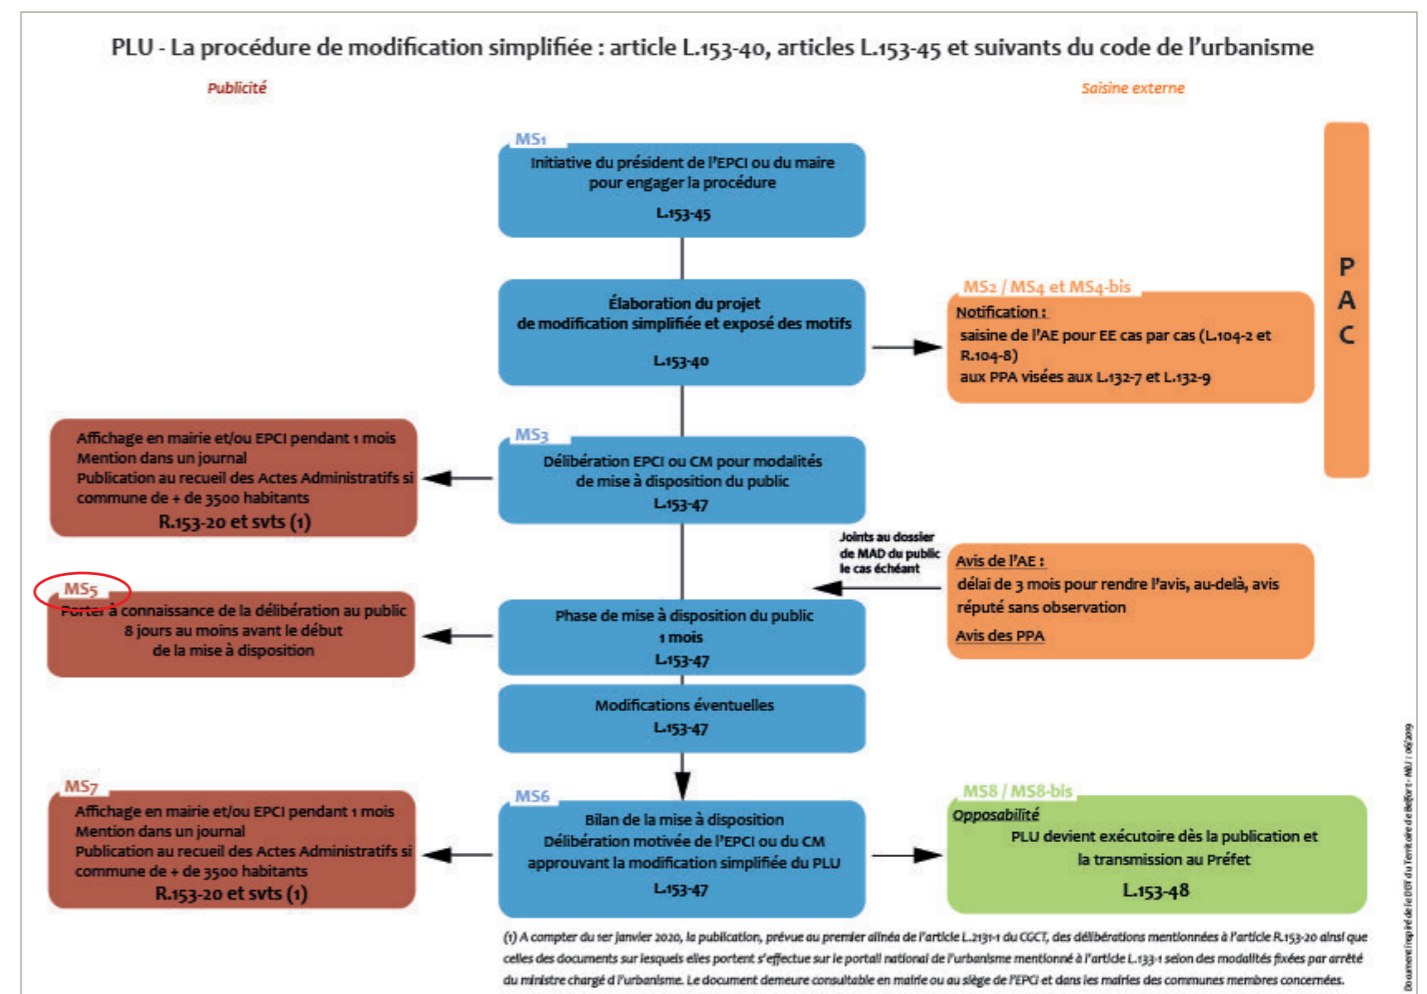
PLU - La procédure de modification simplifiée : article L.153-40, articles L.153-45 et suivants du code de l'urbanisme

Publicité

Saisine externe

MS1
Initiative du président de l'EPCI ou du maire pour engager la procédure
L.153-45

Élaboration du projet de modification simplifiée et exposé des motifs
L.153-40

MS2 / MS4 et MS4-bis
Notification :
saisine de l'AE pour EE cas par cas (L.104-2 et R.104-8)
aux PPA visées aux L.132-7 et L.132-9

P
A
C

Affichage en mairie et/ou EPCI pendant 1 mois
Mention dans un journal
Publication au recueil des Actes Administratifs si commune de + de 3500 habitants
R.153-20 et svts (1)

MS3
Délibération EPCI ou CM pour modalités de mise à disposition du public
L.153-47

Joints au dossier de MAD du public le cas échéant

Avis de l'AE :
délai de 3 mois pour rendre l'avis, au-delà, avis réputé sans observation
Avis des PPA

MS5
Porter à connaissance de la délibération au public 8 jours au moins avant le début de la mise à disposition

Phase de mise à disposition du public
1 mois
L.153-47

Modifications éventuelles
L.153-47

MS7
Affichage en mairie et/ou EPCI pendant 1 mois
Mention dans un journal
Publication au recueil des Actes Administratifs si commune de + de 3500 habitants
R.153-20 et svts (1)

MS6
Bilan de la mise à disposition
Délibération motivée de l'EPCI ou du CM approuvant la modification simplifiée du PLU
L.153-47

MS8 / MS8-bis
Opposabilité
PLU devient exécutoire dès la publication et la transmission au Préfet
L.153-48

(1) A compter du 1er janvier 2020, la publication, prévue au premier alinéa de l'article L.2131-1 du CGCT, des délibérations mentionnées à l'article R.153-20 ainsi que celles des documents sur lesquels elles portent s'effectue sur le portail national de l'urbanisme mentionné à l'article L.133-1 selon des modalités fixées par arrêté du ministre chargé d'urbanisme. Le document demeure consultable en mairie ou au siège de l'EPCI et dans les mairies des communes membres concernées.

Document inspiré de la DDT du Territoire de Belfort - MàJ : 06/2019